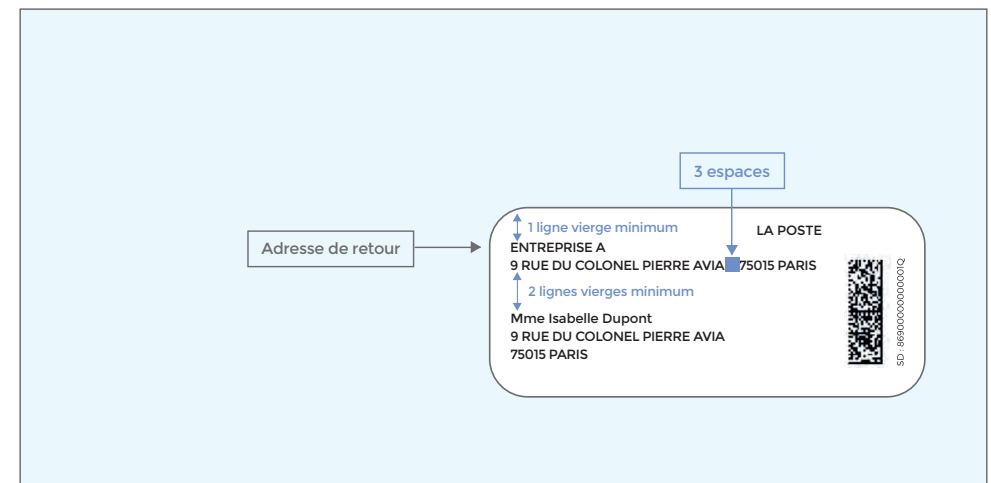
3 espaces

Adresse de retour

1 ligne vierge minimum

LA POSTE

ENTREPRISE A
9 RUE DU COLONEL PIERRE AVIA 75015 PARIS

2 lignes vierges minimum

Mme Isabelle Dupont
9 RUE DU COLONEL PIERRE AVIA
75015 PARIS

SD : 869000000001Q